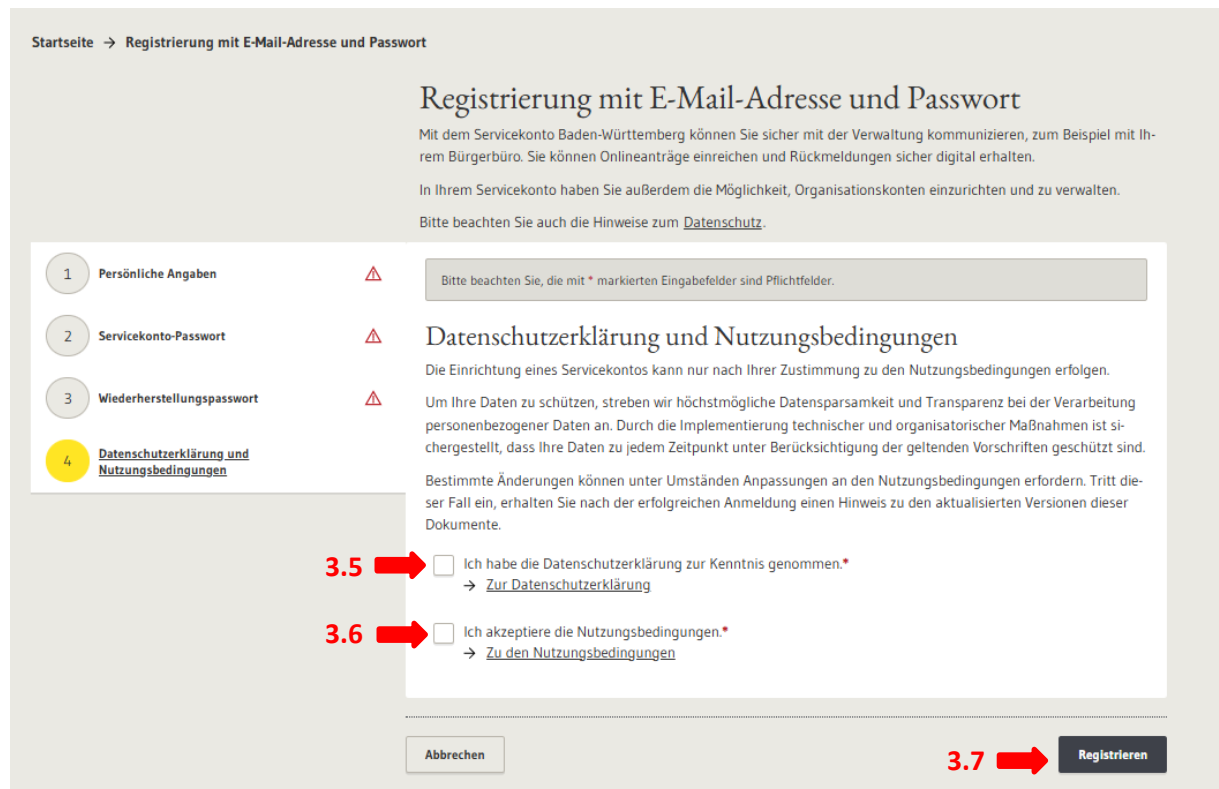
Startseite → Registrierung mit E-Mail-Adresse und Passwort

Registrierung mit E-Mail-Adresse und Passwort

Mit dem Servicekonto Baden-Württemberg können Sie sicher mit der Verwaltung kommunizieren, zum Beispiel mit Ihrem Bürgerbüro. Sie können Onlineanträge einreichen und Rückmeldungen sicher digital erhalten.

In Ihrem Servicekonto haben Sie außerdem die Möglichkeit, Organisationskonten einzurichten und zu verwalten.

Bitte beachten Sie auch die Hinweise zum Datenschutz.

1 Persönliche Angaben
2 Servicekonto-Passwort
3 Wiederherstellungspasswort
4 Datenschutzerklärung und Nutzungsbedingungen

Bitte beachten Sie, die mit * markierten Eingabefelder sind Pflichtfelder.

Datenschutzerklärung und Nutzungsbedingungen

Die Einrichtung eines Servicekontos kann nur nach Ihrer Zustimmung zu den Nutzungsbedingungen erfolgen.

Um Ihre Daten zu schützen, streben wir höchstmögliche Datensparsamkeit und Transparenz bei der Verarbeitung personenbezogener Daten an. Durch die Implementierung technischer und organisatorischer Maßnahmen ist sichergestellt, dass Ihre Daten zu jedem Zeitpunkt unter Berücksichtigung der geltenden Vorschriften geschützt sind.

Bestimmte Änderungen können unter Umständen Anpassungen an den Nutzungsbedingungen erfordern. Tritt dieser Fall ein, erhalten Sie nach der erfolgreichen Anmeldung einen Hinweis zu den aktualisierten Versionen dieser Dokumente.

3.5 Ich habe die Datenschutzerklärung zur Kenntnis genommen.*
→ Zur Datenschutzerklärung

3.6 Ich akzeptiere die Nutzungsbedingungen.*
→ Zu den Nutzungsbedingungen

Abbrechen

3.7 Registrieren